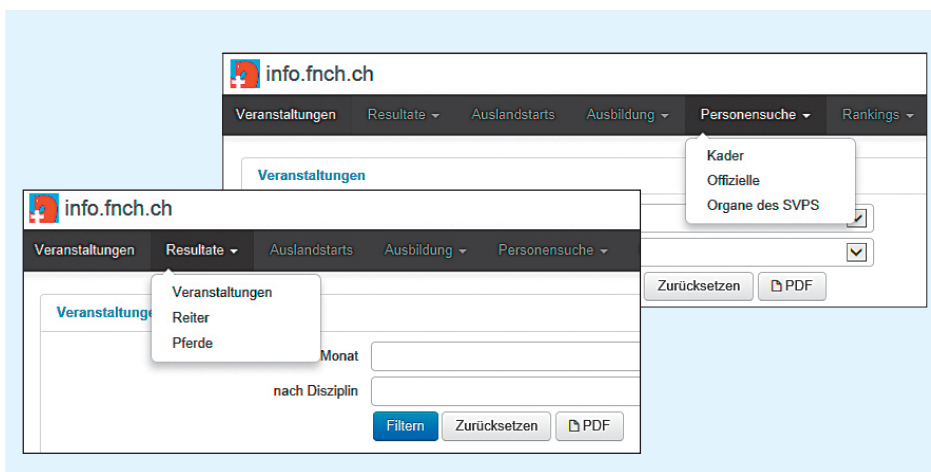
info.fnch.ch

Veranstaltungen Resultate ▾ Auslandstarts Ausbildung ▾ Personensuche ▾ Rankings ▾

Kader
Offizielle
Organe des SVPS

Veranstaltungen

Zurücksetzen PDF

info.fnch.ch

Veranstaltungen Resultate ▾ Auslandstarts Ausbildung ▾ Personensuche ▾

Veranstaltungen
Reiter
Pferde

Veranstaltunge

Monat

nach Disziplin

Filtern Zurücksetzen PDF